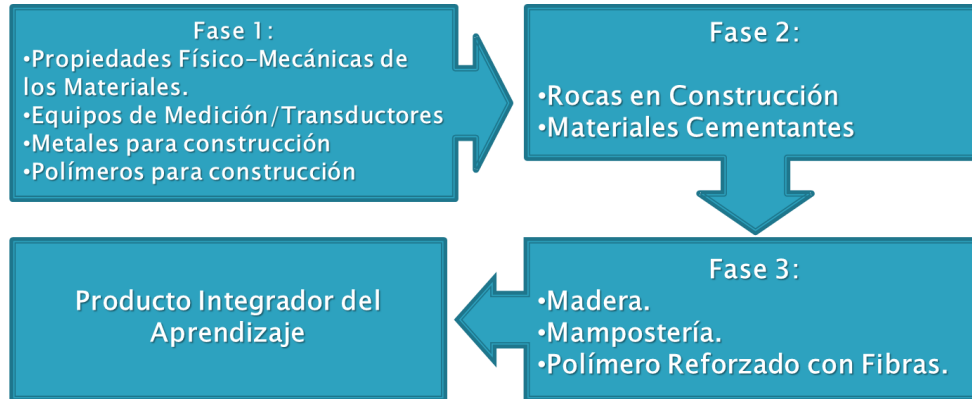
Fase 1:
•Propiedades Físico-Mecánicas de los Materiales.
•Equipos de Medición/Transductores
•Metales para construcción
•Polímeros para construcción

Fase 2:
•Rocas en Construcción
•Materiales Cementantes

Fase 3:
•Madera.
•Mampostería.
•Polímero Reforzado con Fibras.

Producto Integrador del Aprendizaje